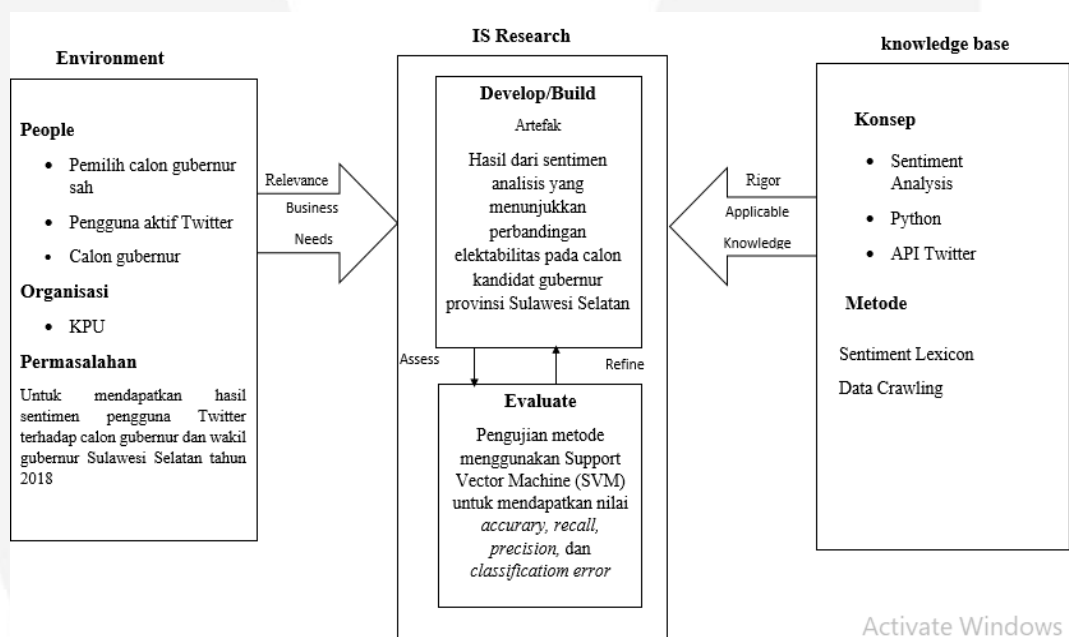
Environment

People

- Pemilih calon gubernur sah
- Pengguna aktif Twitter
- Calon gubernur

Organisasi

- KPU

Permasalahan

Untuk mendapatkan hasil sentimen pengguna Twitter terhadap calon gubernur dan wakil gubernur Sulawesi Selatan tahun 2018

Relevance

Business

Needs

IS Research

Develop/Build

Artefak

Hasil dari sentimen analisis yang menunjukkan perbandingan elektabilitas pada calon kandidat gubernur provinsi Sulawesi Selatan

Assess

Refine

Evaluate

Pengujian metode menggunakan Support Vector Machine (SVM) untuk mendapatkan nilai *accurary, recall, precision,* dan *classificatiom error*

Rigor

Applicable

Knowledge

knowledge base

Konsep

- Sentiment Analysis
- Python
- API Twitter

Metode

Sentiment Lexicon

Data Crawling

Activate Windows